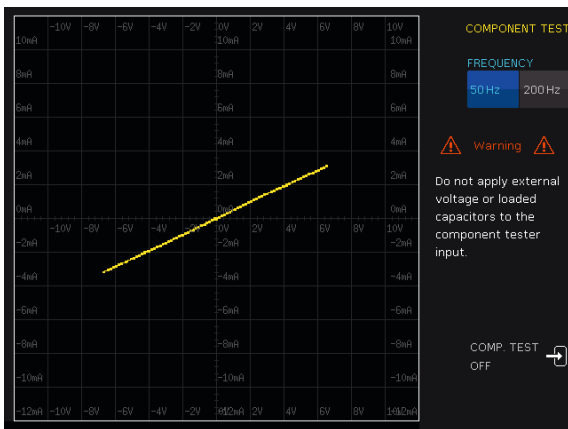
-10V -8V -6V -4V -2V 0V 2V 4V 6V 8V 10V

10mA 10mA 10mA
8mA 8mA 8mA
6mA 6mA 6mA
4mA 4mA 4mA
2mA 2mA 2mA
0mA 0mA 0mA
-10V -8V -6V -4V -2V 0V 2V 4V 6V 8V 10V
-2mA -2mA -2mA
-4mA -4mA -4mA
-6mA -6mA -6mA
-8mA -8mA -8mA
-10mA -10mA -10mA
-12mA -10V -8V -6V -4V -2V 0V -12mA 2V 4V 6V 8V 10V -12mA

COMPONENT TEST

FREQUENCY

50 Hz 200 Hz

Warning

Do not apply external voltage or loaded capacitors to the component tester input.

COMP. TEST OFF